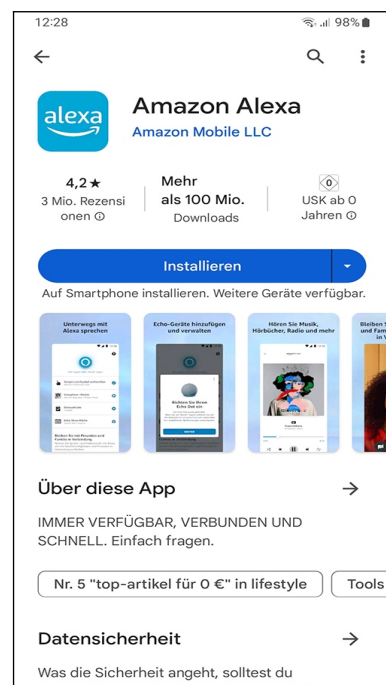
12:28
98%

alexa

Amazon Alexa
Amazon Mobile LLC

4,2★
3 Mio. Rezensionen ⓘ

Mehr als 100 Mio.
Downloads

0
USK ab 0 Jahren ⓘ

Installieren

Auf Smartphone installieren. Weitere Geräte verfügbar.

Unterwegs mit Alexa sprechen

Echo-Geräte hinzufügen und verwalten

Richten Sie Ihren Echo Dot ein

Hören Sie Musik, Hörbücher, Radio und mehr

Bleiben Sie und Fam in V

Über diese App

IMMER VERFÜGBAR, VERBUNDEN UND SCHNELL. Einfach fragen.

Nr. 5 "top-artikel für 0 €" in lifestyle

Tools

Datensicherheit

Was die Sicherheit angeht, solltest du